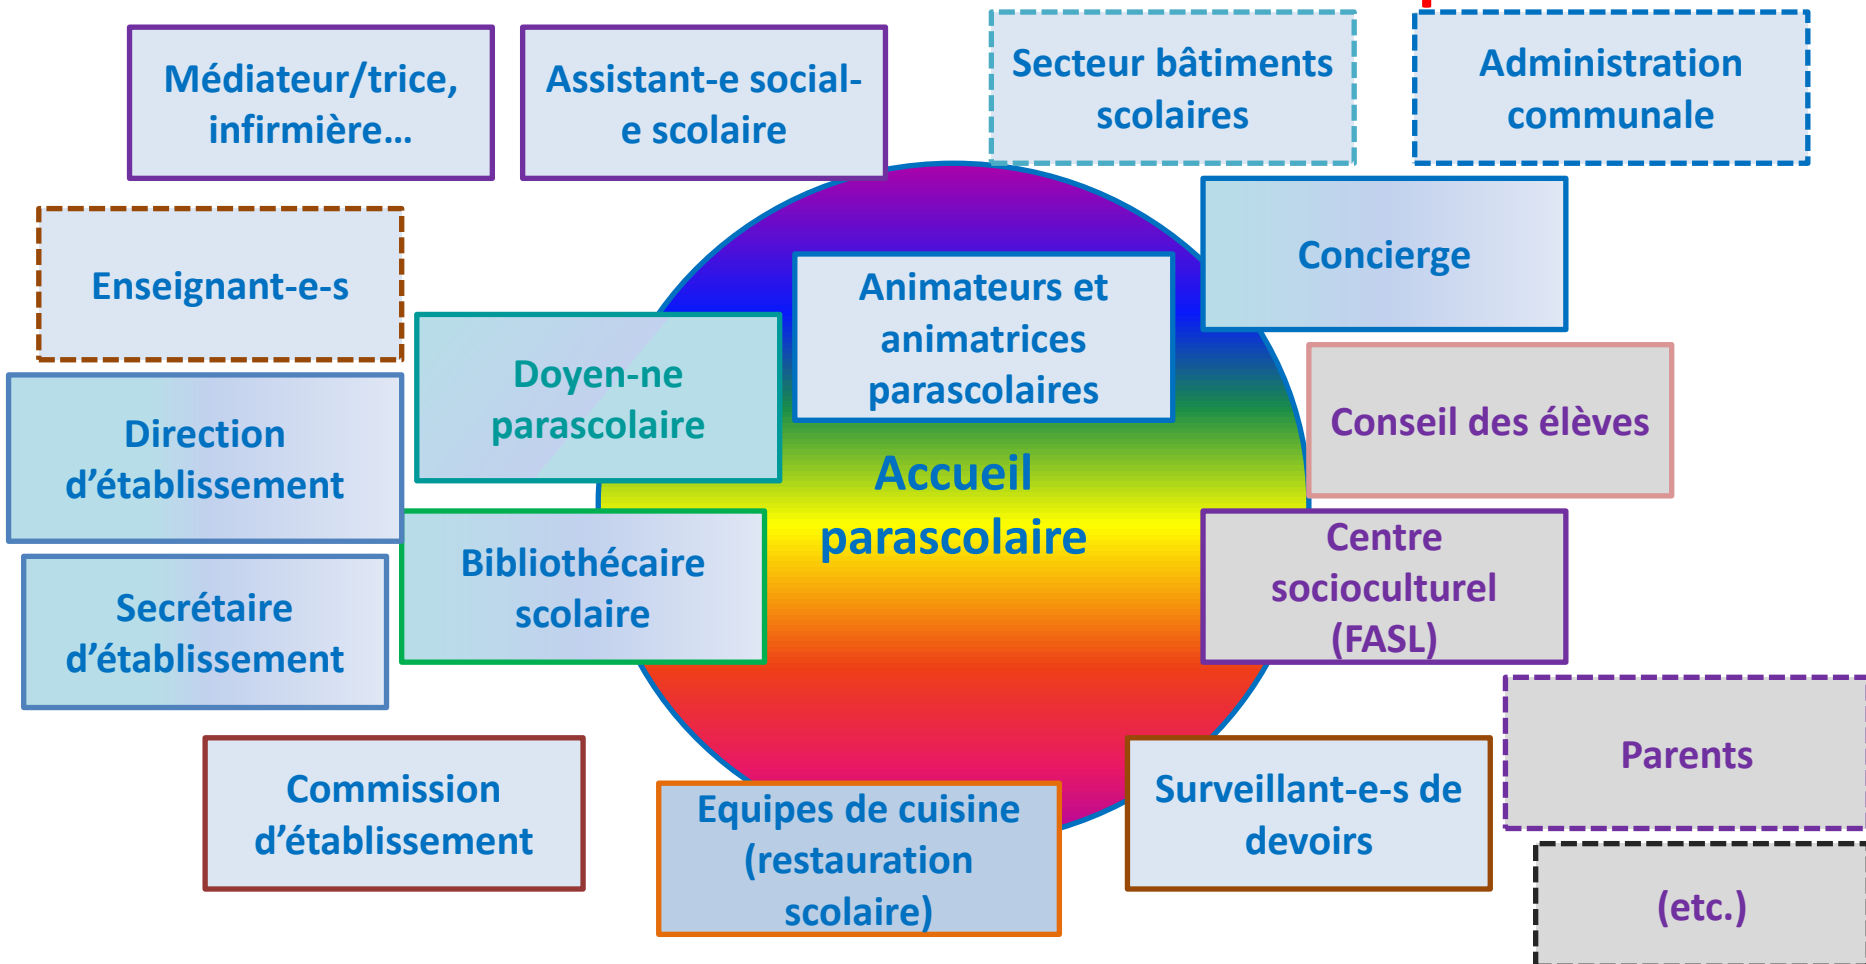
Médiateur/trice, infirmière…

Assistant-e social-e scolaire

Secteur bâtiments scolaires

Administration communale

Enseignant-e-s

Concierge

Animateurs et animatrices parascolaires

Doyen-ne parascolaire

Conseil des élèves

Direction d'établissement

Accueil parascolaire

Bibliothécaire scolaire

Centre socioculturel (FASL)

Secrétaire d'établissement

Parents

Commission d'établissement

Equipes de cuisine (restauration scolaire)

Surveillant-e-s de devoirs

(etc.)